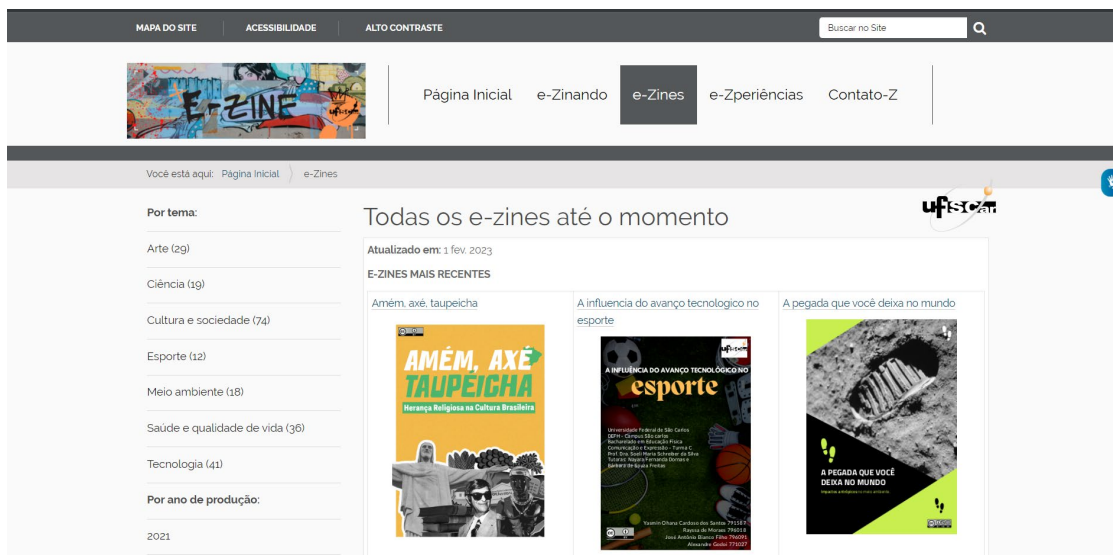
MAPA DO SITE | ACESSIBILIDADE | ALTO CONTRASTE

Buscar no Site

E-ZINE

Página Inicial | e-Zinando | e-Zines | e-Zperiências | Contato-Z

Você está aqui: Página Inicial 〉 e-Zines

ufscar

Por tema:

Arte (29)

Ciência (19)

Cultura e sociedade (74)

Esporte (12)

Meio ambiente (18)

Saúde e qualidade de vida (36)

Tecnologia (41)

Por ano de produção:

2021

Todas os e-zines até o momento

Atualizado em: 1 fev. 2023

E-ZINES MAIS RECENTES

Amém, axé, taupeicha

AMÉM, AXÉ TAUPEICHA
Herança Religiosa na Cultura Brasileira

A influencia do avanço tecnologico no esporte

ufscar
A INFLUENCIA DO AVANÇO TECNOLÓGICO NO esporte

Universidade Federal de São Carlos
DEFMH - Campus São Carlos
Bacharelado em Educação Física
Comunicação e Expressão - Turma C
Prof. Dra. Soeli Maria Schreiber da Silva
Tutoras: Nayara Fernanda Dorneo e Bárbara de Souza Freitas

Yasmin Oliana Cardoso dos Santos 791583
Rayssa de Moraes 796018
José Antônio Blanco Filho 796091
Alexandre Godoi 771027

A pegada que você deixa no mundo

A PEGADA QUE VOCÊ DEIXA NO MUNDO
Impactos ambientais no meio ambiente